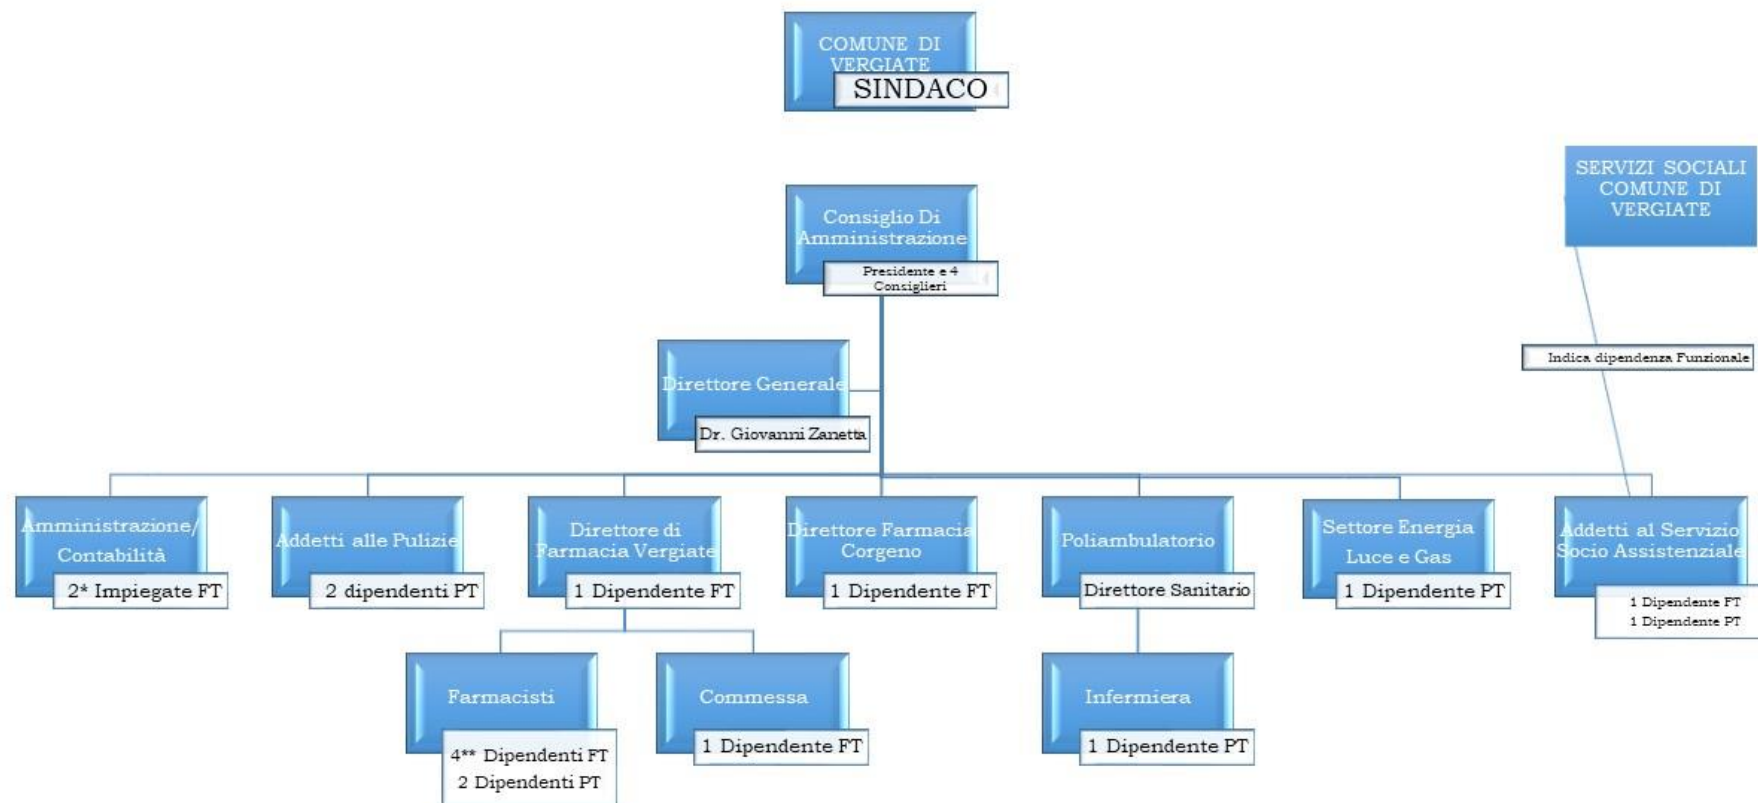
COMUNE DI VERGIATE
SINDACO

SERVIZI SOCIALI COMUNE DI VERGIATE

Consiglio Di Amministrazione
Presidente e 4 Consiglieri

Indica dipendenza Funzionale

Direttore Generale
Dr. Giovanni Zanetta

Amministrazione/ Contabilità
2* Impiegate FT

Addetti alle Pulizie
2 dipendenti PT

Direttore di Farmacia Vergiate
1 Dipendente FT

Direttore Farmacia Corgeno
1 Dipendente FT

Poliambulatorio
Direttore Sanitario

Settore Energia Luce e Gas
1 Dipendente PT

Addetti al Servizio Socio Assistenziale
1 Dipendente FT
1 Dipendente PT

Farmacisti
4** Dipendenti FT
2 Dipendenti PT

Commessa
1 Dipendente FT

Infermiera
1 Dipendente PT